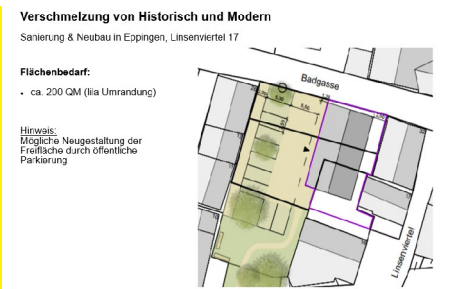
Verschmelzung von Historisch und Modern

Sanierung & Neubau in Eppingen, Linsenviertel 17

Flächenbedarf:

• ca. 200 QM (lila Umrandung)

Hinweis:
Mögliche Neugestaltung der Freifläche durch öffentliche Parkierung

Badgasse

Linsenviertel